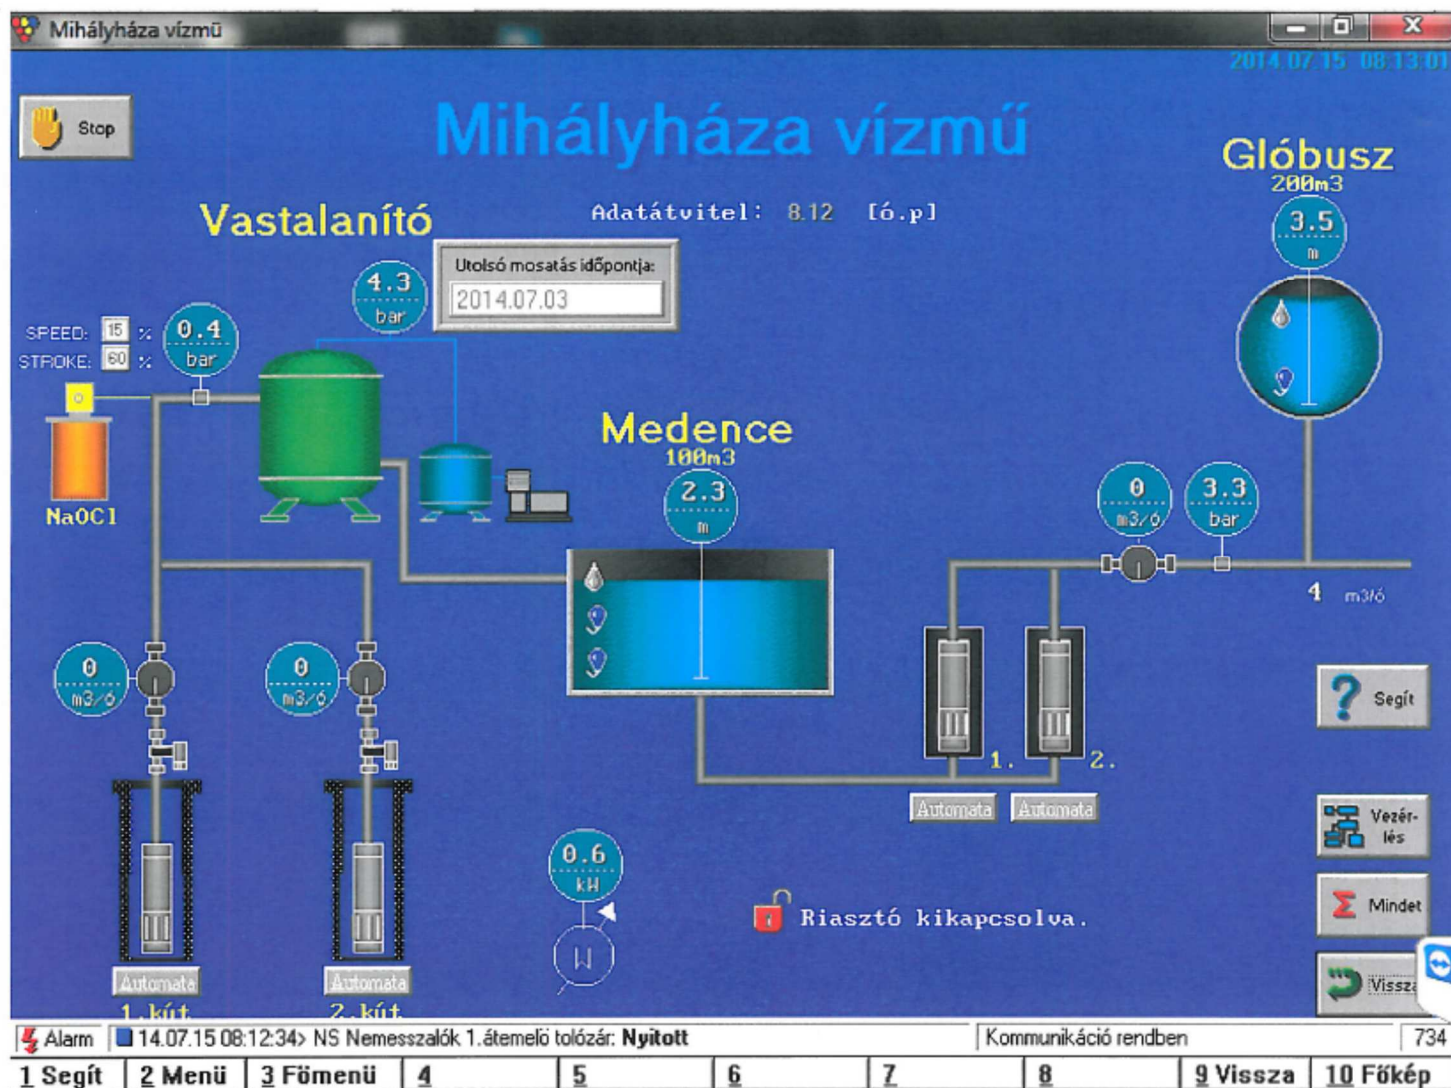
Mihályháza vízmű

2014.07.15 08:13:01

Stop

Mihályháza vízmű

Glóbusz
200m3

3.5
m

Vastalanító

Adatátvitel: 8.12 [ó.p]

Utolsó mosatás időpontja:
2014.07.03

4.3
bar

SPEED: 15 %
STROKE: 60 %

0.4
bar

NaOCl

Medence
100m3

2.3
m

0
m3/ó

3.3
bar

4 m3/ó

0
m3/ó

0
m3/ó

1. 2.

Automata Automata

? Segít

Vezér-lés

Mindet

0.6
kW

Riasztó kikapcsolva.

Vissza

Automata Automata
1. kút 2. kút

Alarm 14.07.15 08:12:34> NS Nemesszalók 1.átemelő tolózár: **Nyitott** Kommunikáció rendben 734

| 1 Segít | 2 Menü | 3 Főmenü | 4 | 5 | 6 | 7 | 8 | 9 Vissza | 10 Főkép |
|---|---|---|---|---|---|---|---|---|---|